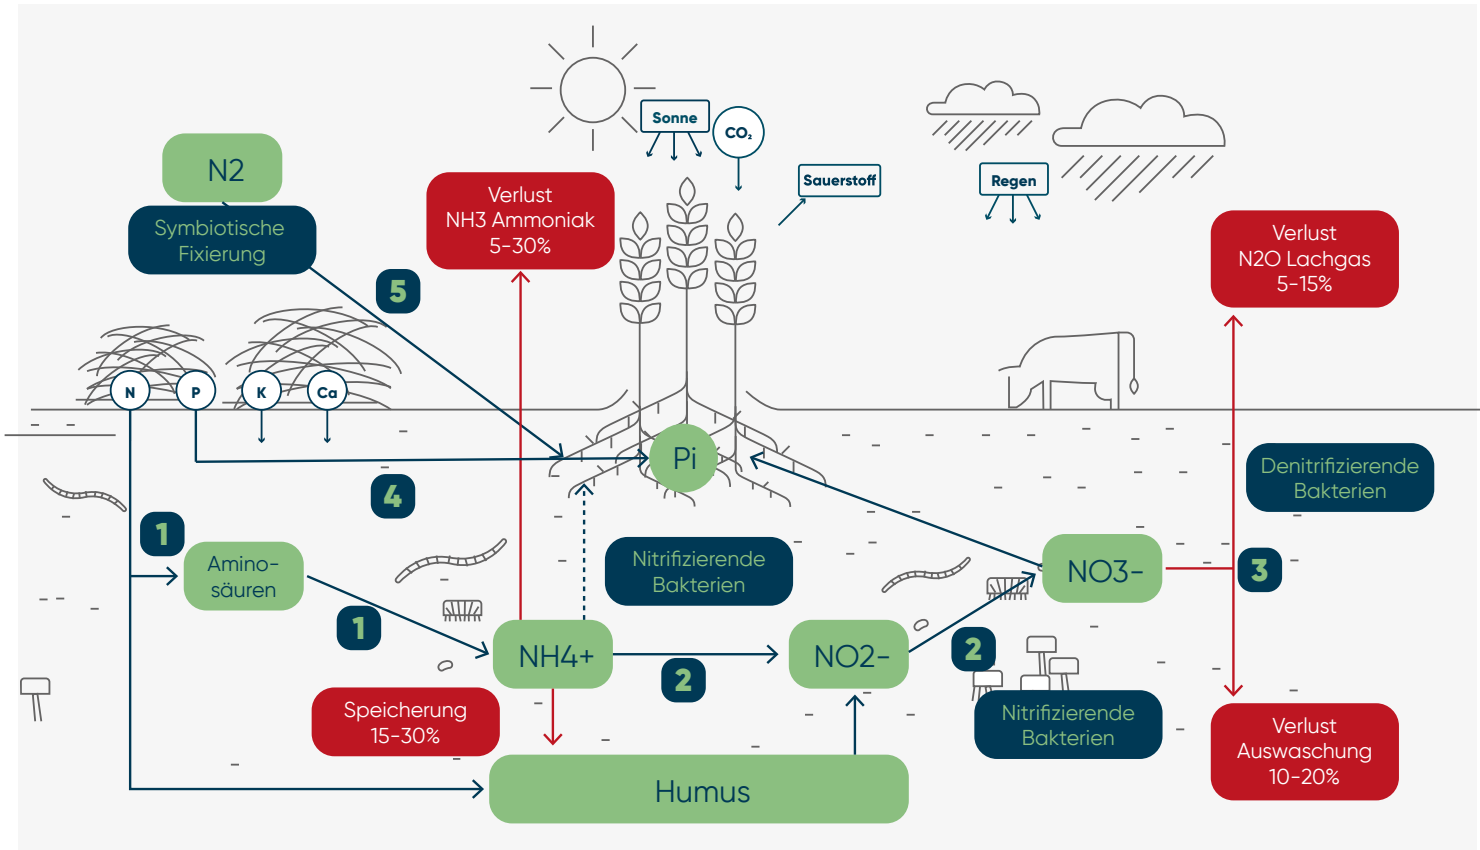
Sonne

$CO_2$

Sauerstoff

Regen

N2

Symbiotische Fixierung

Verlust NH3 Ammoniak 5-30%

Verlust N2O Lachgas 5-15%

5

N

P

K

Ca

Pi

4

Denitrifizierende Bakterien

1

Amino-säuren

Nitrifizierende Bakterien

NO3-

3

1

NH4+

2

NO2-

2

Speicherung 15-30%

Nitrifizierende Bakterien

Verlust Auswaschung 10-20%

Humus